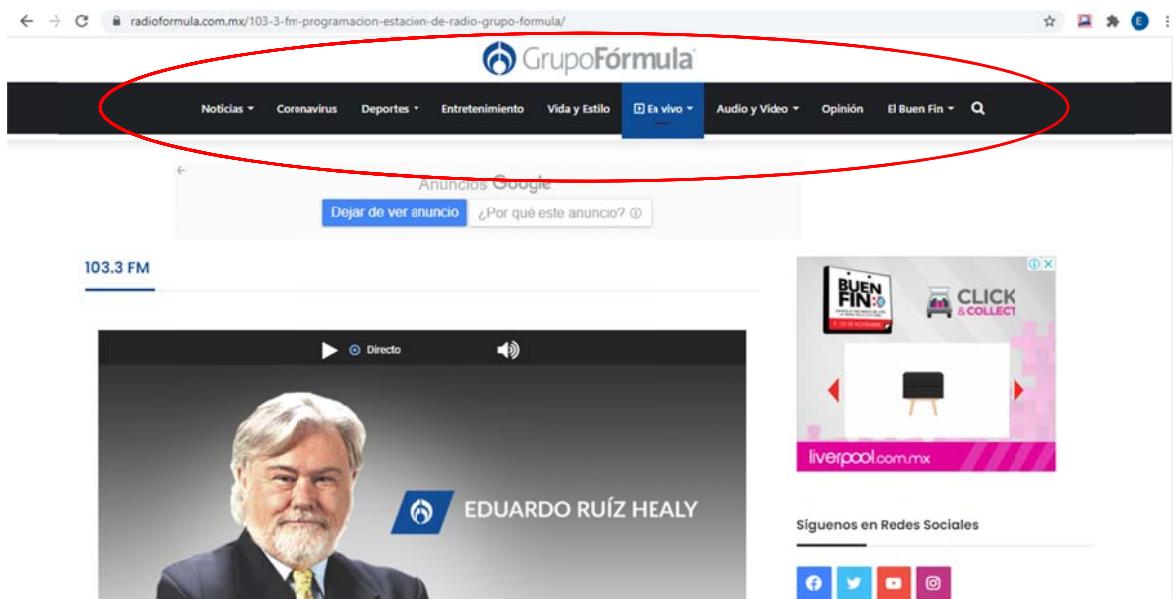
radioformula.com.mx/103-3-fm-programacion-estacion-de-radio-grupo-formula/

GrupoFórmula

Noticias Coronavirus Deportes Entretenimiento Vida y Estilo En vivo Audio y Video Opinión El Buen Fin

Anuncios Google
Dejar de ver anuncio ¿Por qué este anuncio?

103.3 FM

Directo

EDUARDO RUÍZ HEALY

BUEN FIN
CLICK & COLLECT
liverpool.com.mx

Síguenos en Redes Sociales